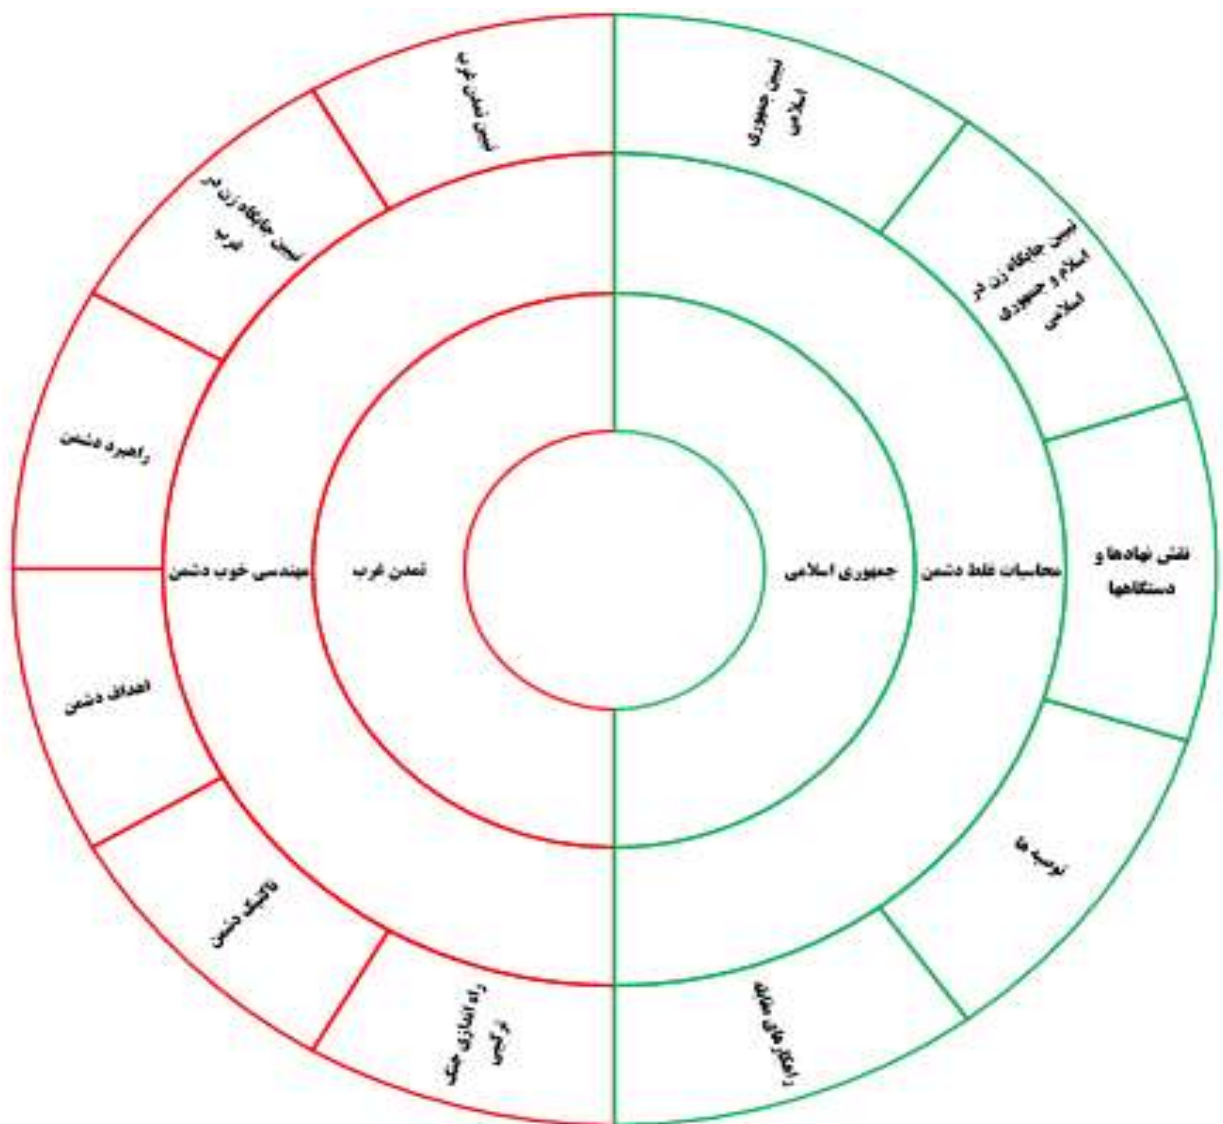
تبیین تمدن غرب
تبیین جایگاه زن در غرب
راهبرد دشمن
مهندسی خوب دشمن
تمدن غرب
اهداف دشمن
تاکتیک دشمن
راه اندازی جنگ ترکیبی
تبیین جمهوری اسلامی
تبیین جایگاه زن در اسلام و جمهوری اسلامی
نقش نهادها و دستگاهها
محاسبات غلط دشمن
جمهوری اسلامی
توصیه ها
راهکارهای مقابله